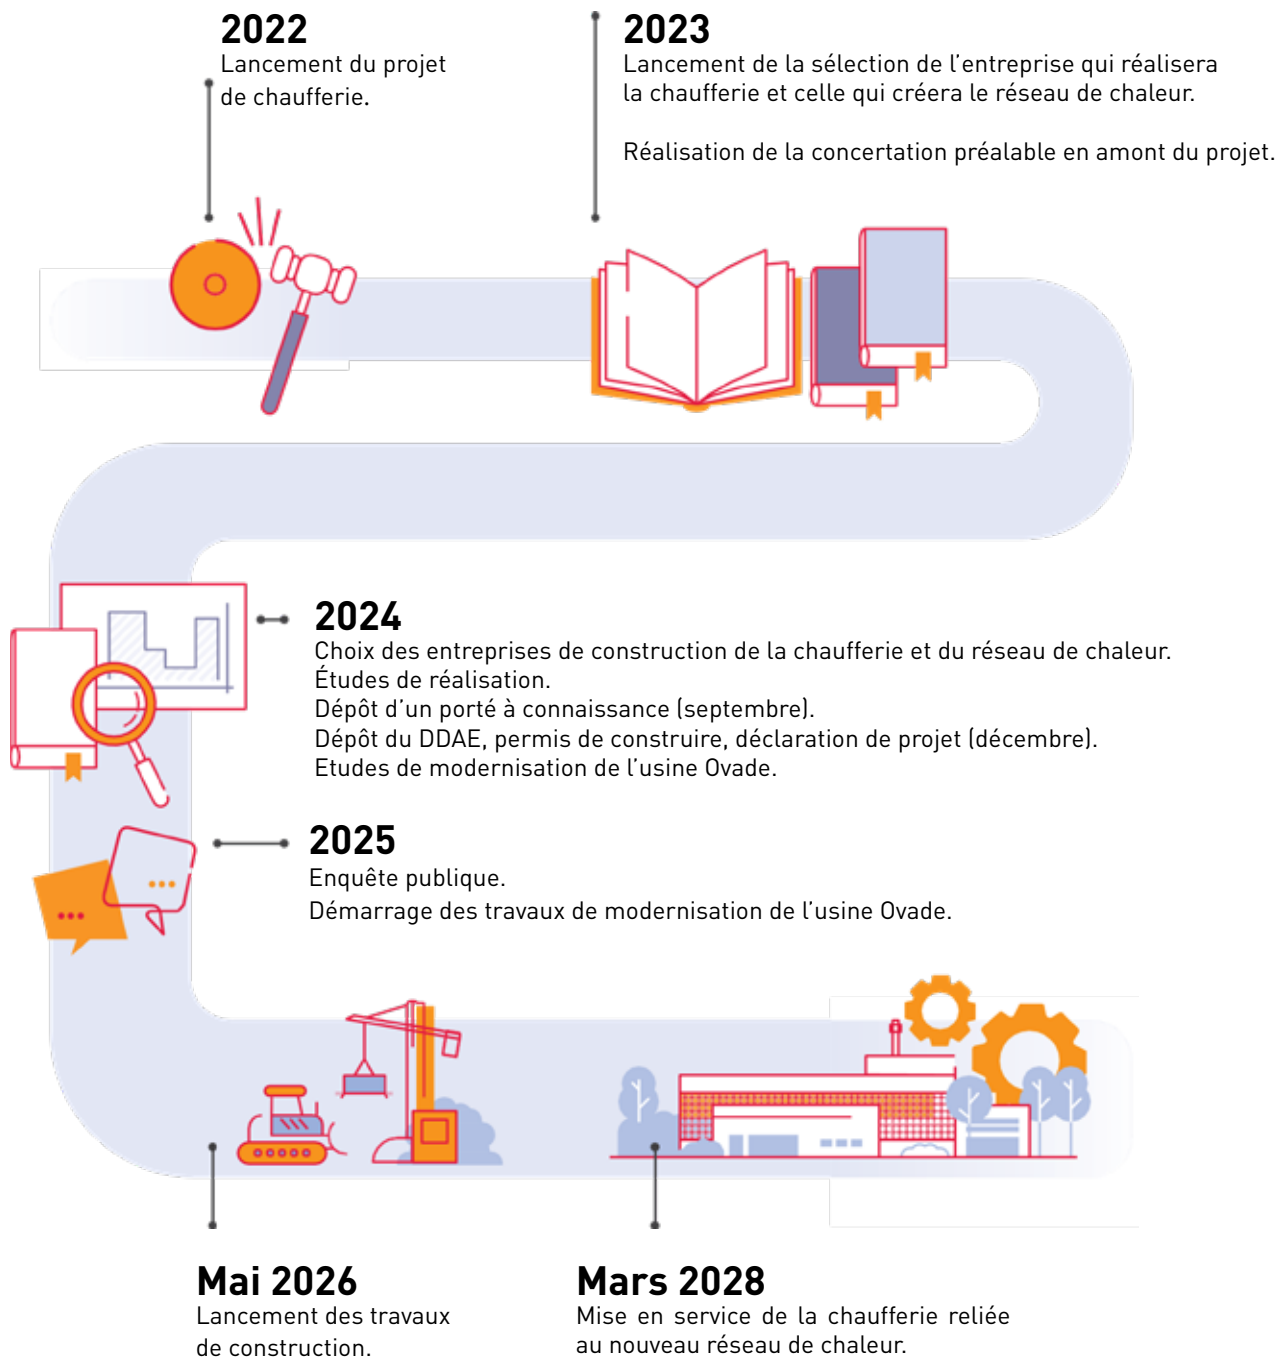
2022
Lancement du projet de chaufferie.

2023
Lancement de la sélection de l'entreprise qui réalisera la chaufferie et celle qui créera le réseau de chaleur.

Réalisation de la concertation préalable en amont du projet.

2024
Choix des entreprises de construction de la chaufferie et du réseau de chaleur.
Études de réalisation.
Dépôt d'un porté à connaissance (septembre).
Dépôt du DDAE, permis de construire, déclaration de projet (décembre).
Etudes de modernisation de l'usine Ovade.

2025
Enquête publique.
Démarrage des travaux de modernisation de l'usine Ovade.

Mai 2026
Lancement des travaux de construction.

Mars 2028
Mise en service de la chaufferie reliée au nouveau réseau de chaleur.